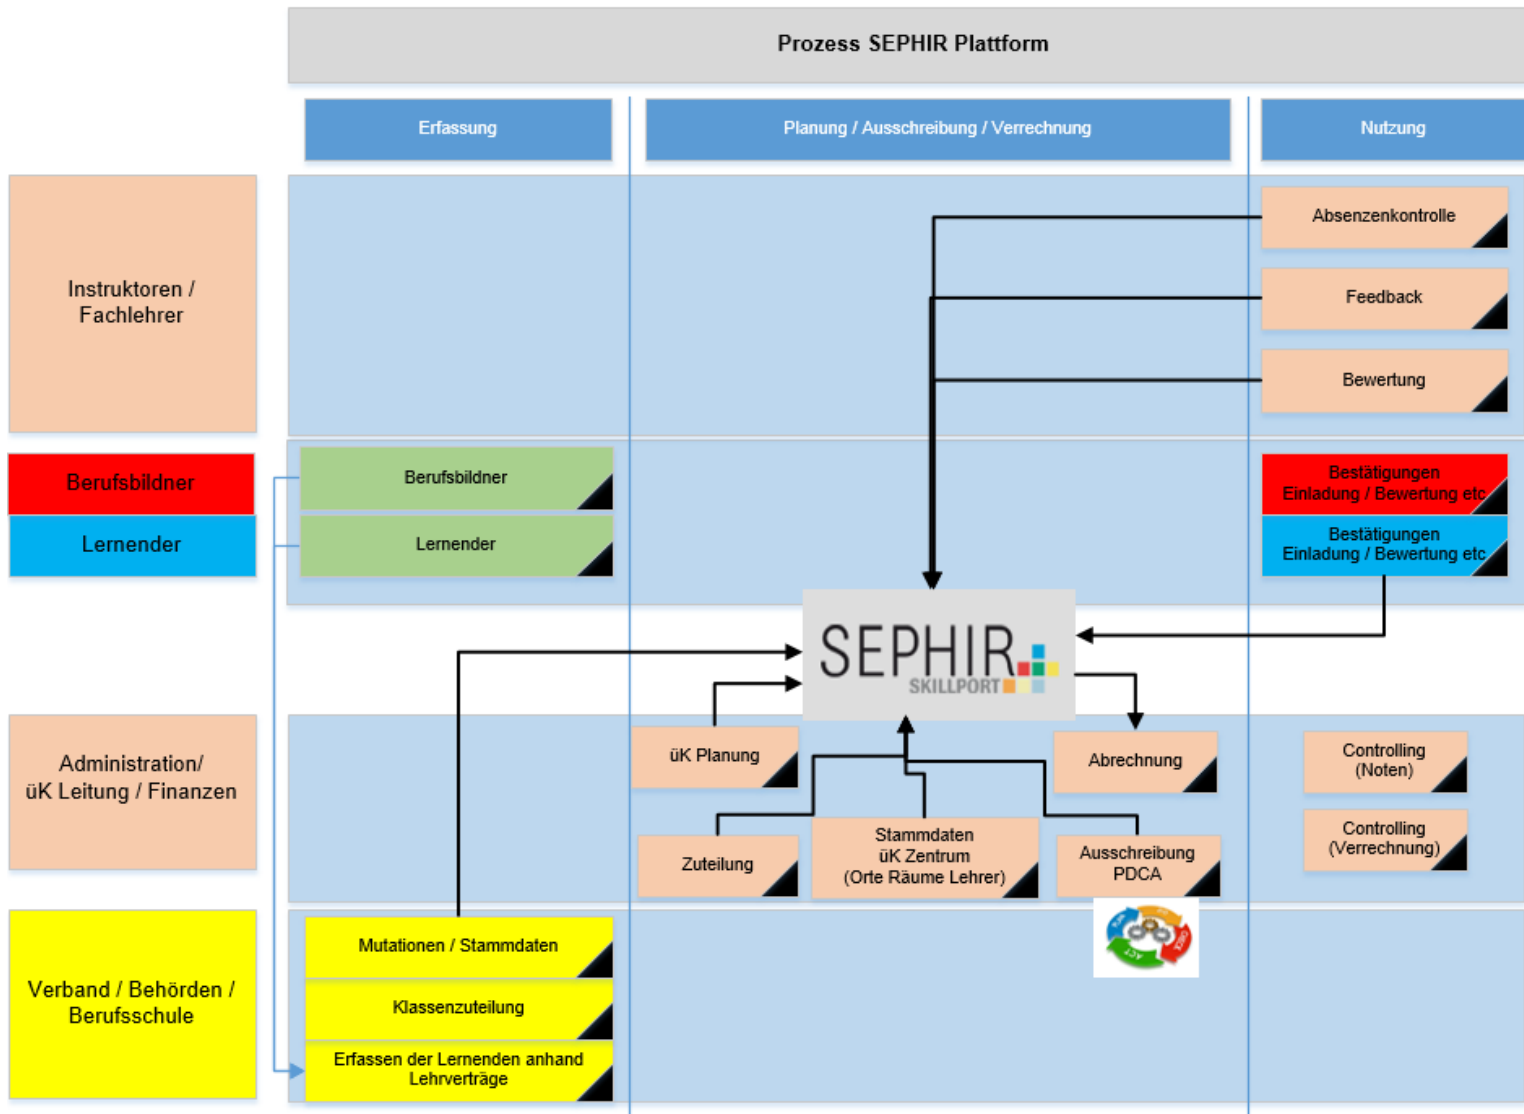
Prozess SEPHIR Plattform

Erfassung

Planung / Ausschreibung / Verrechnung

Nutzung

Instruktoren / Fachlehrer

Absenzenkontrolle

Feedback

Bewertung

Berufsbildner

Lernender

Berufsbildner

Lernender

Bestätigungen Einladung / Bewertung etc

Bestätigungen Einladung / Bewertung etc

SEPHIR SKILLPORT

Administration/ üK Leitung / Finanzen

üK Planung

Abrechnung

Controlling (Noten)

Zuteilung

Stammdaten üK Zentrum (Orte Räume Lehrer)

Ausschreibung PDCA

Controlling (Verrechnung)

Verband / Behörden / Berufsschule

Mutationen / Stammdaten

Klassenzuteilung

Erfassen der Lernenden anhand Lehrverträge